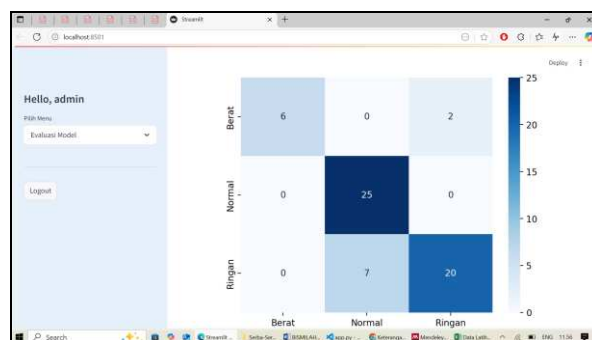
Streamlit
localhost:8501
Deploy

Hello, admin

Pilih Menu

Evaluasi Model

Logout

| | Berat | Normal | Ringan |
|---|---|---|---|
| Berat | 6 | 0 | 2 |
| Normal | 0 | 25 | 0 |
| Ringan | 0 | 7 | 20 |

25
20
15
10
5
0

Search
Streamlit
Serba-Ser...
BISMILLAH...
app.py - ...
Keterangan...
Mendeley...
Data Latih...
ENG
11:36